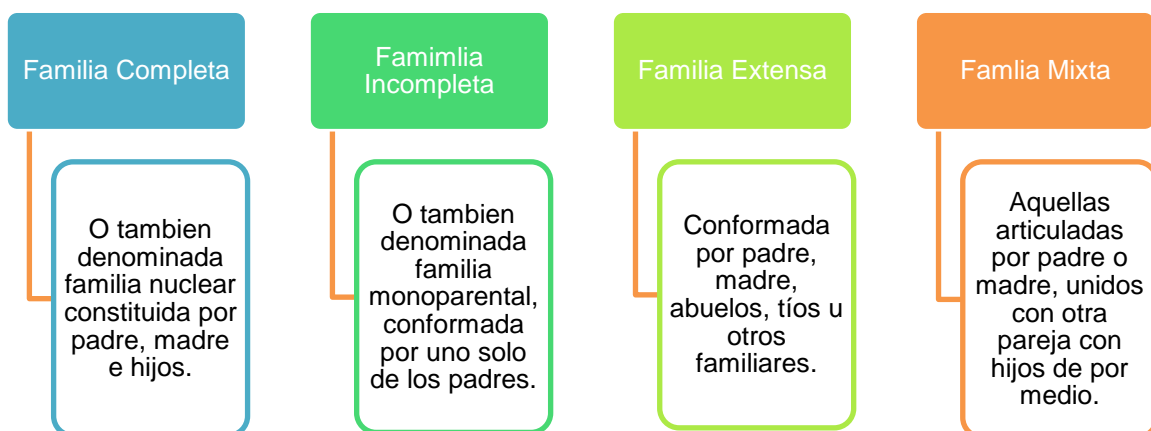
Familia Completa

O tambien denominada familia nuclear constituida por padre, madre e hijos.

Famimlia Incompleta

O tambien denominada familia monoparental, conformada por uno solo de los padres.

Familia Extensa

Conformada por padre, madre, abuelos, tíos u otros familiares.

Famlia Mixta

Aquellas articuladas por padre o madre, unidos con otra pareja con hijos de por medio.